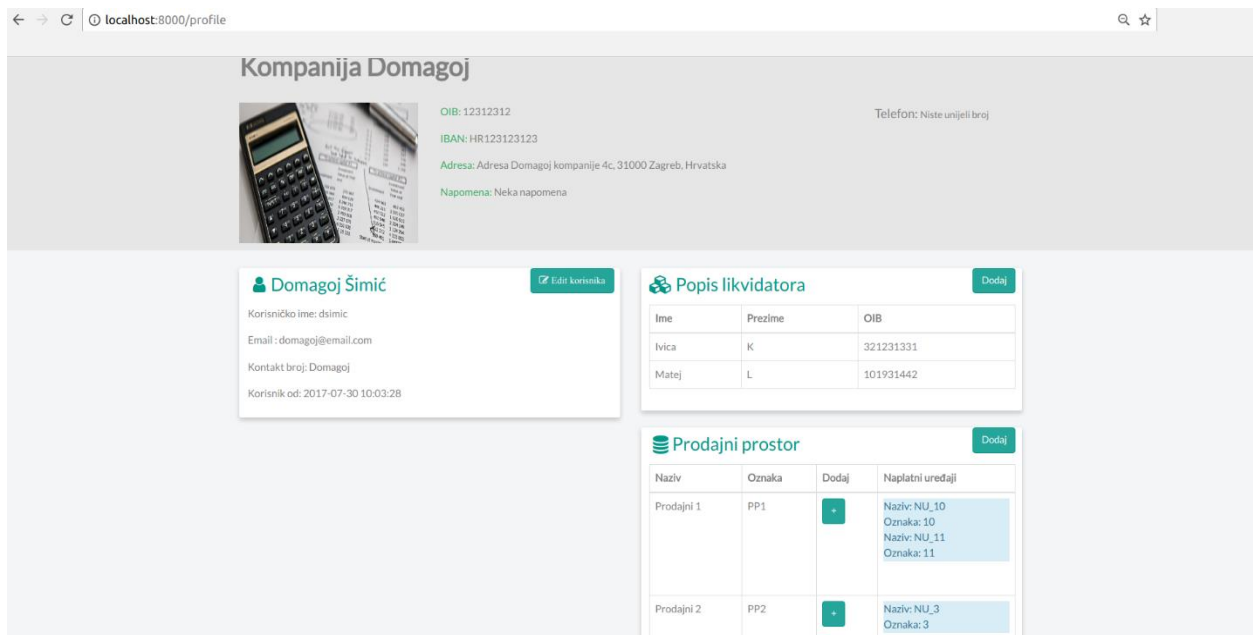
localhost:8000/profile

Kompanija Domagoj

OIB: 12312312

IBAN: HR123123123

Adresa: Adresa Domagoj kompanije 4c, 31000 Zagreb, Hrvatska

Napomena: Neka napomena

Telefon: Niste unijeli broj

Domagoj Šimić

Edit korisnika

Korisničko ime: dsimic

Email : domagoj@email.com

Kontakt broj: Domagoj

Korisnik od: 2017-07-30 10:03:28

Popis likvidatora

Dodaj

| Ime | Prezime | OIB |
|---|---|---|
| Ivica | K | 321231331 |
| Matej | L | 101931442 |

Prodajni prostor

Dodaj

| Naziv | Oznaka | Dodaj | Naplatni uređaji |
|---|---|---|---|
| Prodajni 1 | PP1 | + | Naziv: NU_10 Oznaka: 10 Naziv: NU_11 Oznaka: 11 |
| Prodajni 2 | PP2 | + | Naziv: NU_3 Oznaka: 3 |